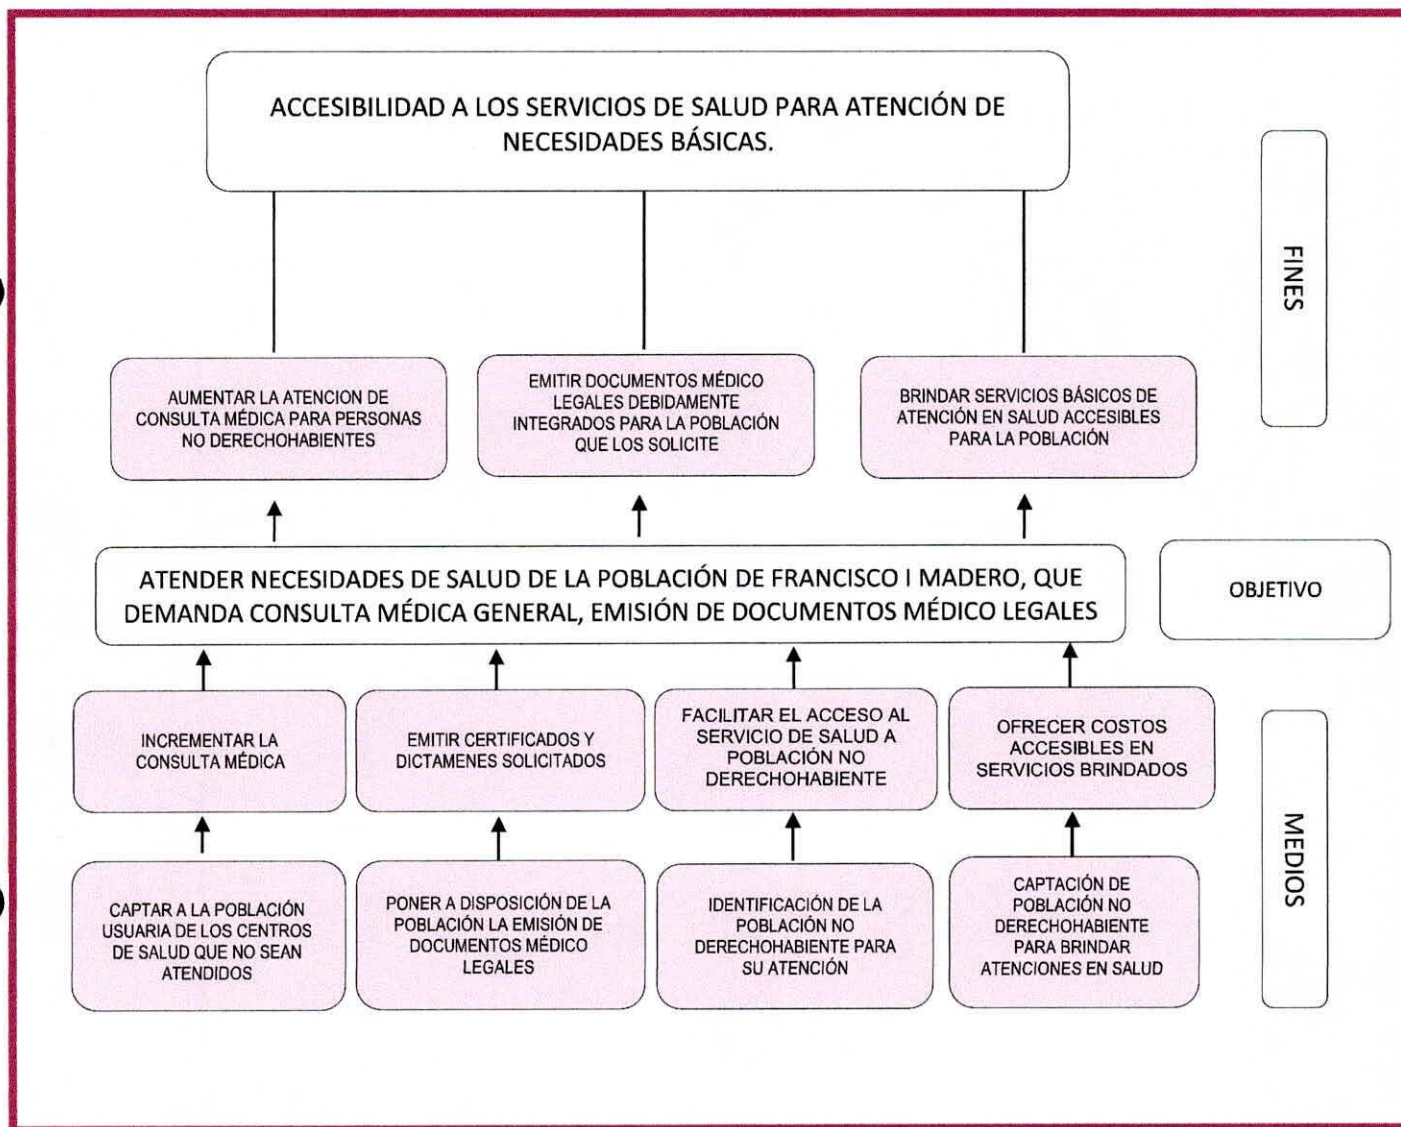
ACCESIBILIDAD A LOS SERVICIOS DE SALUD PARA ATENCIÓN DE NECESIDADES BÁSICAS.

FINES

AUMENTAR LA ATENCION DE CONSULTA MÉDICA PARA PERSONAS NO DERECHOHABIENTES

EMITIR DOCUMENTOS MÉDICO LEGALES DEBIDAMENTE INTEGRADOS PARA LA POBLACIÓN QUE LOS SOLICITE

BRINDAR SERVICIOS BÁSICOS DE ATENCIÓN EN SALUD ACCESIBLES PARA LA POBLACIÓN

ATENDER NECESIDADES DE SALUD DE LA POBLACIÓN DE FRANCISCO I MADERO, QUE DEMANDA CONSULTA MÉDICA GENERAL, EMISIÓN DE DOCUMENTOS MÉDICO LEGALES

OBJETIVO

INCREMENTAR LA CONSULTA MÉDICA

EMITIR CERTIFICADOS Y DICTAMENES SOLICITADOS

FACILITAR EL ACCESO AL SERVICIO DE SALUD A POBLACIÓN NO DERECHOHABIENTE

OFRECER COSTOS ACCESIBLES EN SERVICIOS BRINDADOS

MEDIOS

CAPTAR A LA POBLACIÓN USUARIA DE LOS CENTROS DE SALUD QUE NO SEAN ATENDIDOS

PONER A DISPOSICIÓN DE LA POBLACIÓN LA EMISIÓN DE DOCUMENTOS MÉDICO LEGALES

IDENTIFICACIÓN DE LA POBLACIÓN NO DERECHOHABIENTE PARA SU ATENCIÓN

CAPTACIÓN DE POBLACIÓN NO DERECHOHABIENTE PARA BRINDAR ATENCIONES EN SALUD